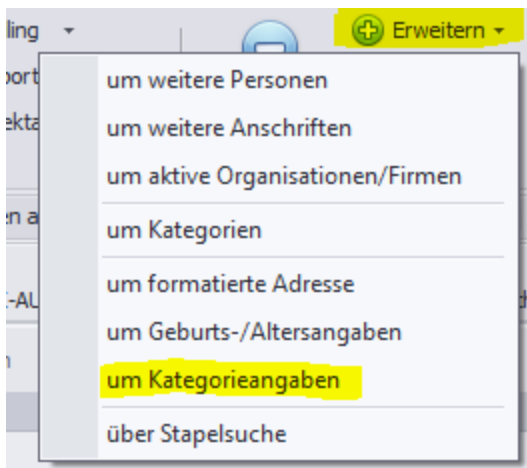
ling
port
ekta
en a
-AU
n

Erweitern

um weitere Personen
um weitere Anschriften
um aktive Organisationen/Firmen
um Kategorien
um formatierte Adresse
um Geburts-/Altersangaben
um Kategorieangaben
über Stapelsuche